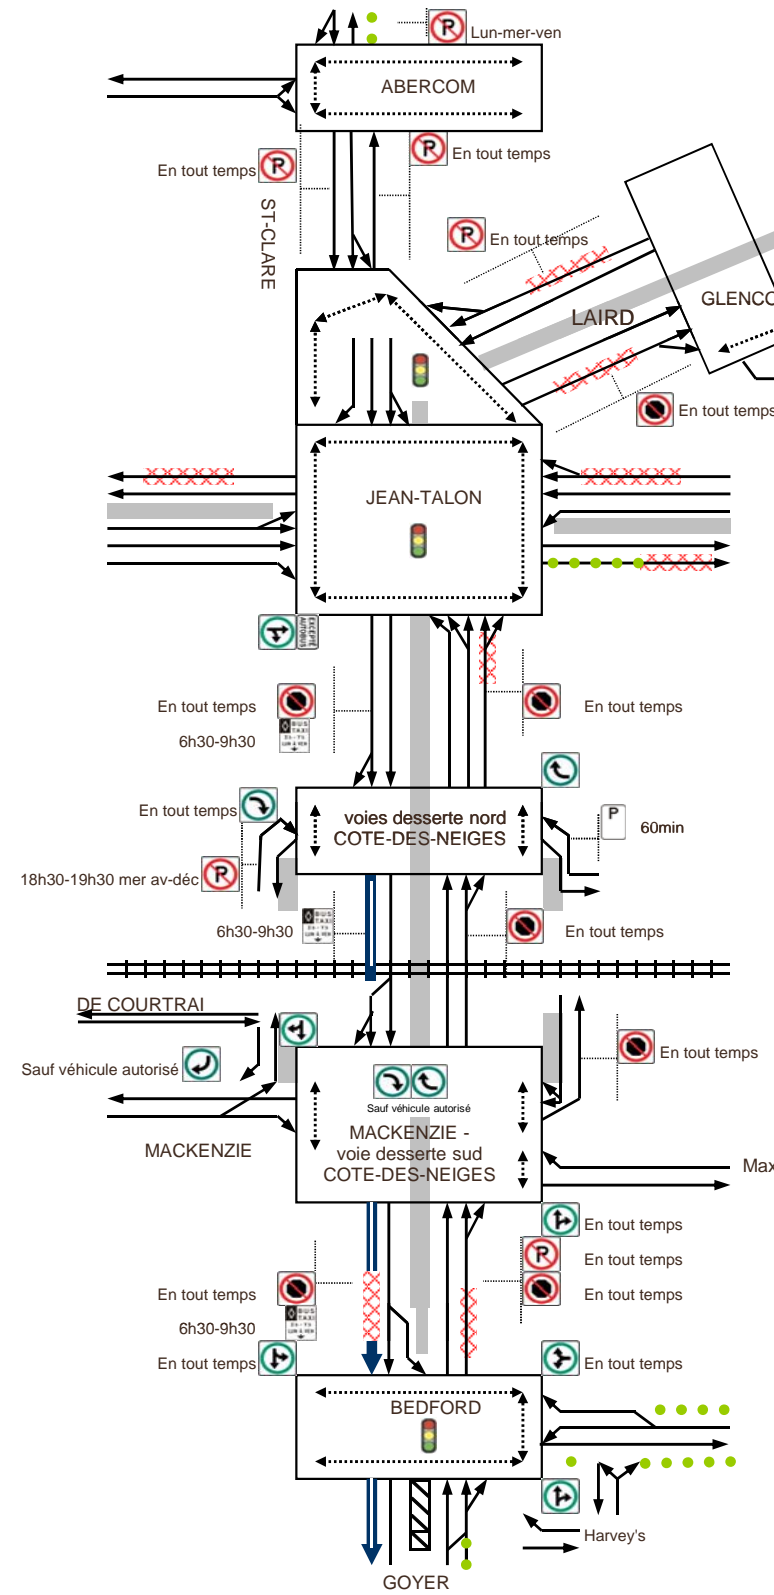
Lun-mer-ven

ABERCOM

En tout temps

En tout temps

ST-CLARE

En tout temps

LAIRD

GLENC

En tout temps

JEAN-TALON

En tout temps

6h30-9h30

En tout temps

En tout temps

voies desserte nord
COTE-DES-NEIGES

60min

18h30-19h30 mer av-déc

6h30-9h30

En tout temps

DE COURTRAI

En tout temps

Sauf véhicule autorisé

Sauf véhicule autorisé

MACKENZIE -
voie desserte sud
COTE-DES-NEIGES

MACKENZIE

Max

En tout temps

En tout temps

En tout temps

En tout temps

6h30-9h30

En tout temps

En tout temps

BEDFORD

Harvey's

GOYER